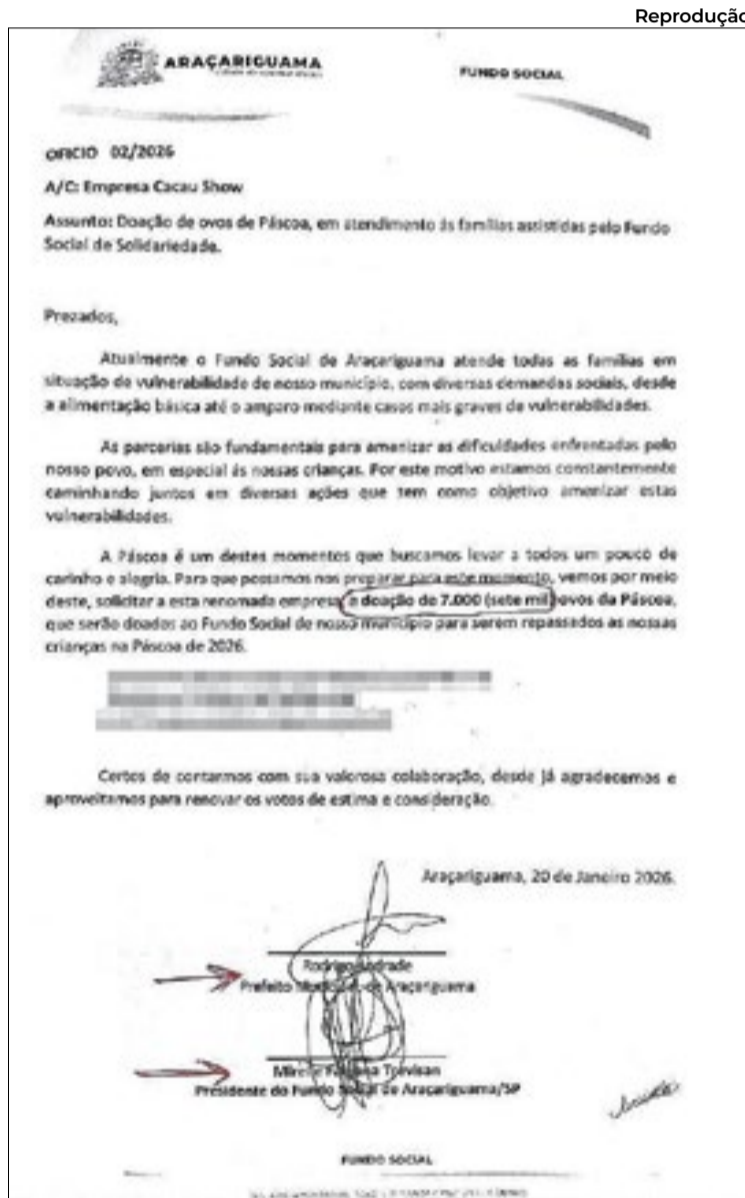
Reproduçã

ARAÇARIGUAMA

FUNDO SOCIAL

OFICIO 02/2026

A/C: Empresa Cacau Show

Assunto: Doação de ovos de Páscoa, em atendimento às famílias assistidas pelo Fundo Social de Solidariedade.

Prezados,

Atualmente o Fundo Social de Araçariguama atende todas as famílias em situação de vulnerabilidade do nosso município, com diversas demandas sociais, desde a alimentação básica até o amparo mediante casos mais graves de vulnerabilidades.

As parcerias são fundamentais para amenizar as dificuldades enfrentadas pelo nosso povo, em especial às nossas crianças. Por este motivo estamos constantemente caminhando juntos em diversas ações que tem como objetivo amenizar estas vulnerabilidades.

A Páscoa é um destes momentos que buscamos levar a todos um pouco de carinho e alegria. Para que possamos nos preparar para este momento, vemos por meio deste, solicitar a esta renomada empresa a doação de 7.000 (sete mil) ovos da Páscoa, que serão doados ao Fundo Social de nosso município para serem repassados as nossas crianças na Páscoa de 2026.

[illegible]

Certos de contarmos com sua valorosa colaboração, desde já agradecemos e aproveitamos para renovar os votos de estima e consideração.

Araçariguama, 20 de Janeiro 2026.

Rodrigo Andrade
Prefeito Municipal de Araçariguama

Mirela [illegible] Trevisan
Presidente do Fundo Social de Araçariguama/SP

FUNDO SOCIAL

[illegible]